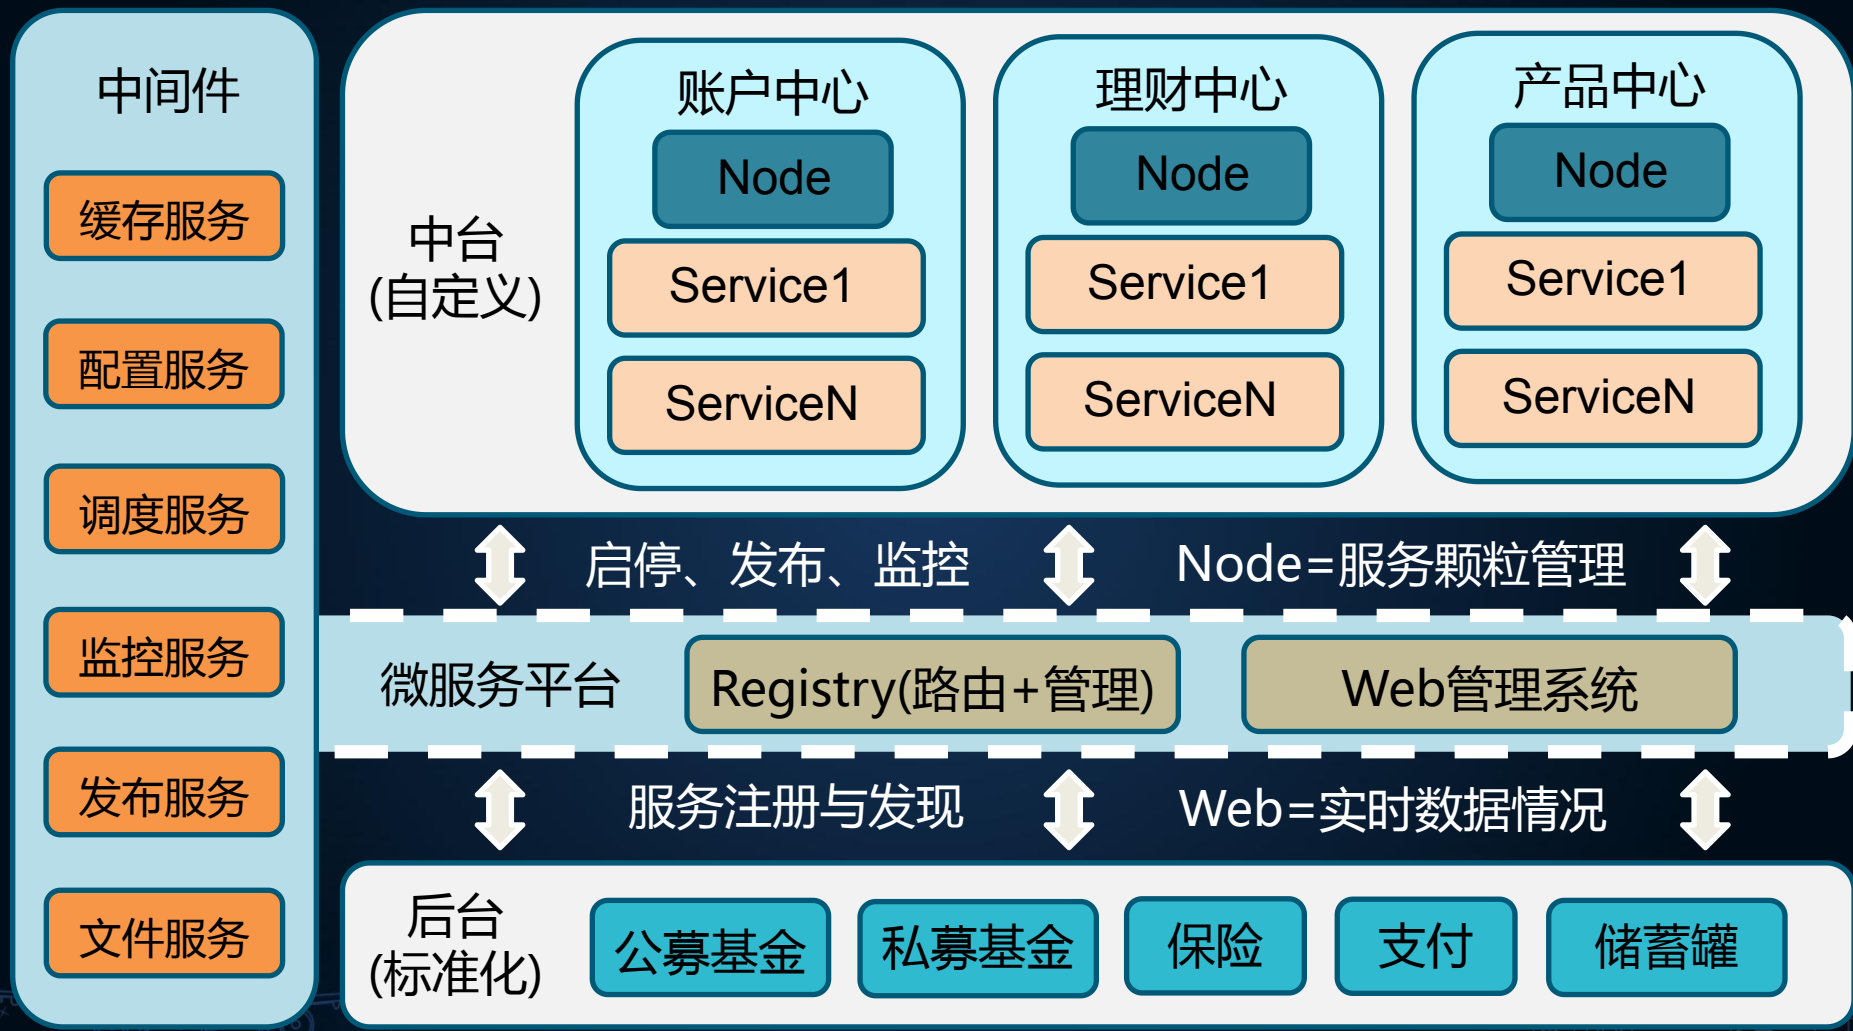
中间件

缓存服务

配置服务

调度服务

监控服务

发布服务

文件服务

中台
(自定义)

账户中心
Node
Service1
ServiceN

理财中心
Node
Service1
ServiceN

产品中心
Node
Service1
ServiceN

启停、发布、监控

Node=服务颗粒管理

微服务平台

Registry(路由+管理)

Web管理系统

服务注册与发现

Web=实时数据情况

后台
(标准化)

公募基金

私募基金

保险

支付

储蓄罐